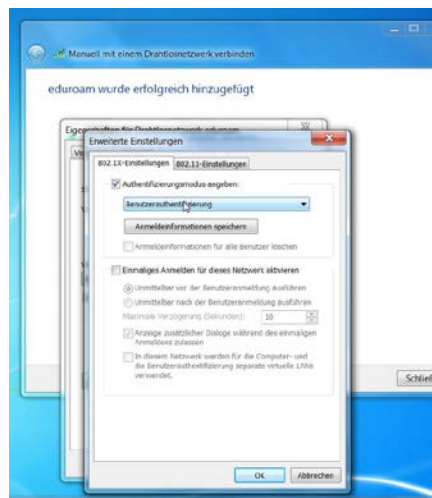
Manuell mit einem Drahtlosnetzwerk verbinden

eduroam wurde erfolgreich hinzugefügt

Eigenschaften für Drahtlosnetzwerk eduroam

Erweiterte Einstellungen

802.1X-Einstellungen 802.11-Einstellungen

Authentifizierungsmodus angeben:

Benutzerauthentifizierung

Anmeldeinformationen speichern

Anmeldeinformationen für alle Benutzer löschen

Einmaliges Anmelden für dieses Netzwerk aktivieren

Unmittelbar vor der Benutzeranmeldung ausführen

Unmittelbar nach der Benutzeranmeldung ausführen

Maximale Verzögerung (Sekunden): 10

Anzeige zusätzlicher Dialoge während des einmaligen Anmeldens zulassen

In diesem Netzwerk werden für die Computer- und die Benutzerauthentifizierung separate virtuelle LANs verwendet.

OK Abbrechen

Schlie